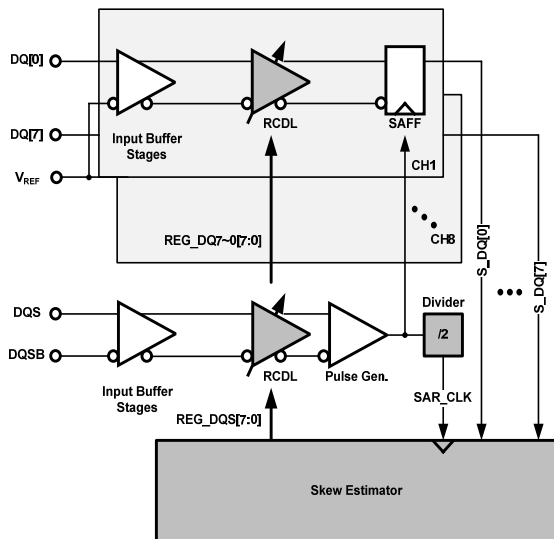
DQ[0]

DQ[7]

V$_{REF}$

Input Buffer Stages

RCDL

SAFF

CH1

CH8

REG_DQ7~0[7:0]

S_DQ[0]

S_DQ[7]

DQS

DQSB

Input Buffer Stages

RCDL

Pulse Gen.

Divider

/2

SAR_CLK

REG_DQS[7:0]

Skew Estimator